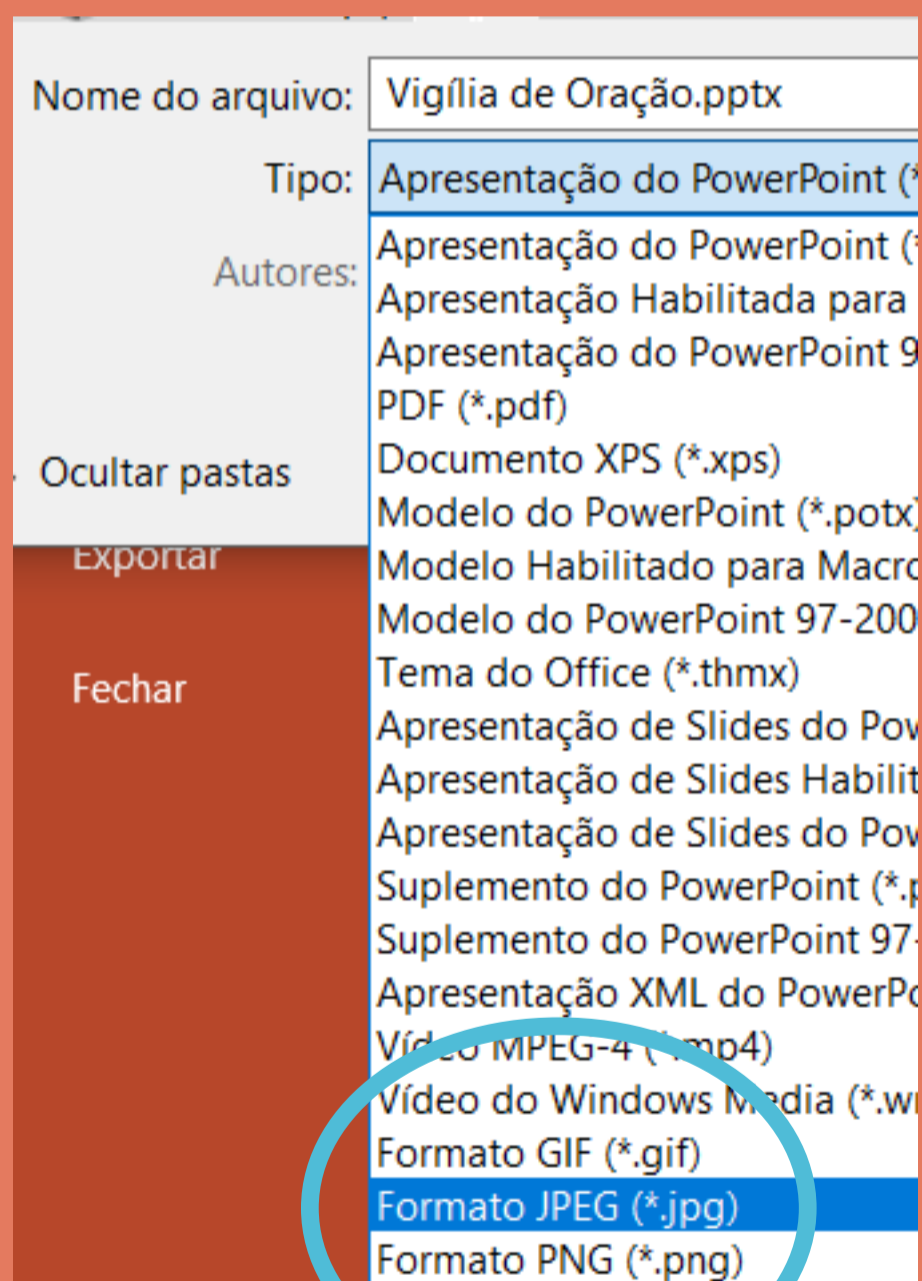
Nome do arquivo: Vigília de Oração.pptx

Tipo: Apresentação do PowerPoint (*

Autores:

Ocultar pastas

Exportar

Fechar

Apresentação do PowerPoint (*
Apresentação Habilitada para
Apresentação do PowerPoint 9
PDF (*.pdf)
Documento XPS (*.xps)
Modelo do PowerPoint (*.potx)
Modelo Habilitado para Macro
Modelo do PowerPoint 97-200
Tema do Office (*.thmx)
Apresentação de Slides do Pow
Apresentação de Slides Habilit
Apresentação de Slides do Pow
Suplemento do PowerPoint (*.p
Suplemento do PowerPoint 97-
Apresentação XML do PowerPo
Vídeo MPEG-4 (*.mp4)
Vídeo do Windows Media (*.w
Formato GIF (*.gif)
Formato JPEG (*.jpg)
Formato PNG (*.png)